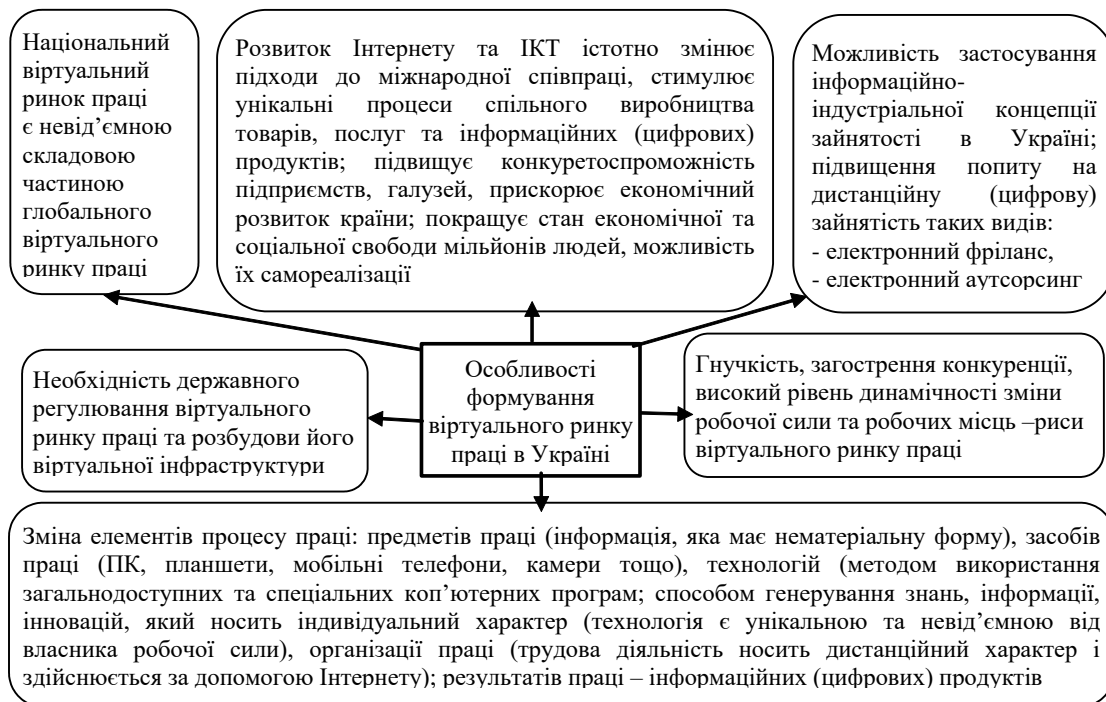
Національний віртуальний ринок праці є невід'ємною складовою частиною глобального віртуального ринку праці

Розвиток Інтернету та ІКТ істотно змінює підходи до міжнародної співпраці, стимулює унікальні процеси спільного виробництва товарів, послуг та інформаційних (цифрових) продуктів; підвищує конкуретоспроможність підприємств, галузей, прискорює економічний розвиток країни; покращує стан економічної та соціальної свободи мільйонів людей, можливість їх самореалізації

Можливість застосування інформаційно-індустріальної концепції зайнятості в Україні; підвищення попиту на дистанційну (цифрову) зайнятість таких видів:
- електронний фріланс,
- електронний аутсорсинг

Необхідність державного регулювання віртуального ринку праці та розбудови його віртуальної інфраструктури

Особливості формування віртуального ринку праці в Україні

Гнучкість, загострення конкуренції, високий рівень динамічності зміни робочої сили та робочих місць –риси віртуального ринку праці

Зміна елементів процесу праці: предметів праці (інформація, яка має нематеріальну форму), засобів праці (ПК, планшети, мобільні телефони, камери тощо), технологій (методом використання загальнодоступних та спеціальних коп'ютерних програм; способом генерування знань, інформації, інновацій, який носить індивідуальний характер (технологія є унікальною та невід'ємною від власника робочої сили), організації праці (трудова діяльність носить дистанційний характер і здійснюється за допомогою Інтернету); результатів праці – інформаційних (цифрових) продуктів